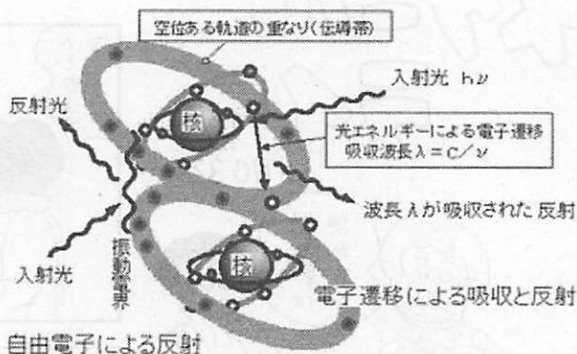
空位ある軌道の重なり(伝導帯)

入射光 $h\nu$

反射光

核

光エネルギーによる電子遷移
吸収波長 $\lambda = c / \nu$

波長λが吸収された反射

入射光

振動界

核

電子遷移による吸収と反射

自由電子による反射